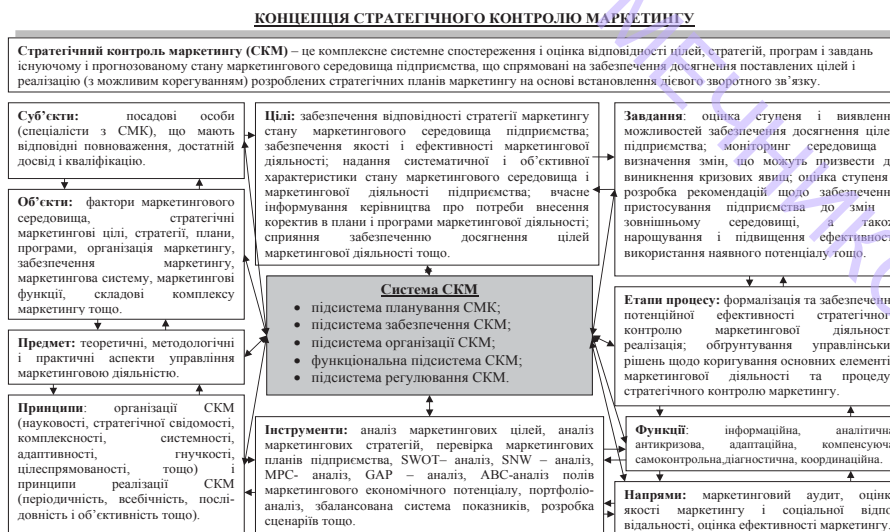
КОНЦЕПЦІЯ СТРАТЕГІЧНОГО КОНТРОЛЮ МАРКЕТИНГУ

Стратегічний контроль маркетингу (СКМ) – це комплексне системне спостереження і оцінка відповідності цілей, стратегій, програм і завдань існуючому і прогнозованому стану маркетингового середовища підприємства, що спрямовані на забезпечення досягнення поставлених цілей і реалізацію (з можливим корегуванням) розроблених стратегічних планів маркетингу на основі встановлення дієвого зворотного зв'язку.

Суб'єкти: посадові особи (спеціалісти з СМК), що мають відповідні повноваження, достатній досвід і кваліфікацію.

Об'єкти: фактори маркетингового середовища, стратегічні маркетингові цілі, стратегії, плани, програми, організація маркетингу, забезпечення маркетингу, маркетингова систему, маркетингові функції, складові комплексу маркетингу тощо.

Предмет: теоретичні, методологічні і практичні аспекти управління маркетинговою діяльністю.

Принципи: організації СКМ (науковості, стратегічної свідомості, комплексності, системності, адаптивності, гнучкості, цілеспрямованості, тощо) і принципи реалізації СКМ (періодичність, всебічність, послідовність і об'єктивність тощо).

Цілі: забезпечення відповідності стратегії маркетингу стану маркетингового середовища підприємства; забезпечення якості і ефективності маркетингової діяльності; надання систематичної і об'єктивної характеристики стану маркетингового середовища і маркетингової діяльності підприємства; вчасне інформування керівництва про потреби внесення коректив в плани і програми маркетингової діяльності; сприяння забезпеченню досягнення цілей маркетингової діяльності тощо.

Система СКМ
• підсистема планування СМК;
• підсистема забезпечення СКМ;
• підсистема організації СКМ;
• функціональна підсистема СКМ;
• підсистема регулювання СКМ.

Інструменти: аналіз маркетингових цілей, аналіз маркетингових стратегій, перевірка маркетингових планів підприємства, SWOT– аналіз, SNW – аналіз, MPC- аналіз, GAP – аналіз, ABC-аналіз полів маркетингового економічного потенціалу, портфоліо-аналіз, збалансована система показників, розробка сценаріїв тощо.

Завдання: оцінка ступеня і виявлення можливостей забезпечення досягнення цілей підприємства; моніторинг середовища і визначення змін, що можуть призвести до виникнення кризових явищ; оцінка ступеня і розробка рекомендацій щодо забезпечення пристосування підприємства до змін у зовнішньому середовищі, а також нарощування і підвищення ефективності використання наявного потенціалу тощо.

Етапи процесу: формалізація та забезпечення потенційної ефективності стратегічного контролю маркетингової діяльності; реалізація; обґрунтування управлінських рішень щодо коригування основних елементів маркетингової діяльності та процедур стратегічного контролю маркетингу.

Функції: інформаційна, аналітична, антикризова, адаптаційна, компенсуюча, самоконтрольна,діагностична, координаційна.

Напрями: маркетинговий аудит, оцінка якості маркетингу і соціальної відповідальності, оцінка ефективності маркетингу.